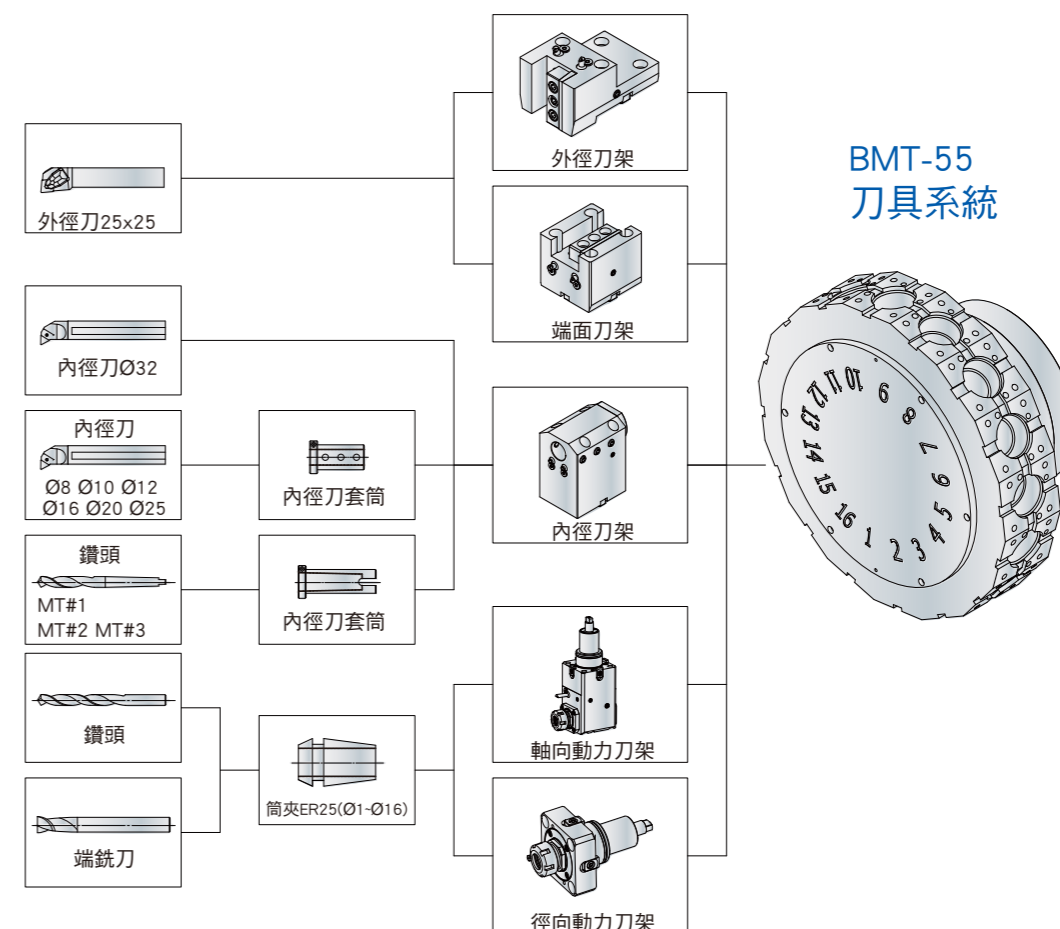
外徑刀25x25

內徑刀Ø32

內徑刀
Ø8 Ø10 Ø12
Ø16 Ø20 Ø25

鑽頭
MT#1
MT#2 MT#3

鑽頭

端銑刀

內徑刀套筒

內徑刀套筒

筒夾ER25(Ø1~Ø16)

外徑刀架

端面刀架

內徑刀架

軸向動力刀架

徑向動力刀架

BMT-55
刀具系統

10 11 12 13 14 15 16 1 2 3 4 5 6 7 8 9